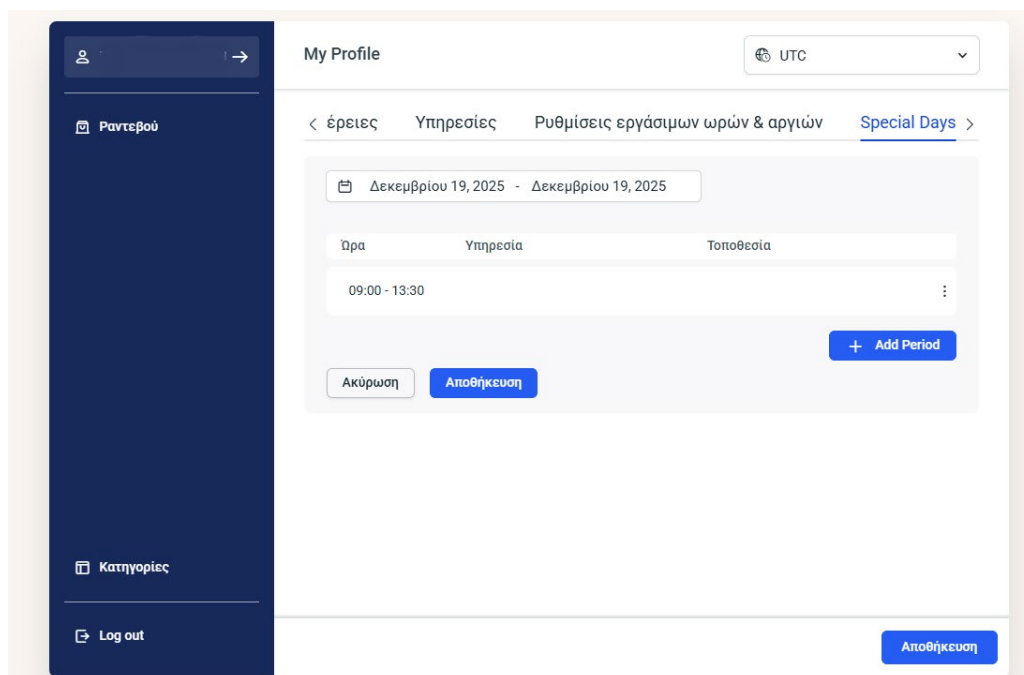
Ραντεβού

Κατηγορίες

Log out

My Profile

UTC

έρειες Υπηρεσίες Ρυθμίσεις εργάσιμων ωρών & αργιών Special Days

Δεκεμβρίου 19, 2025 - Δεκεμβρίου 19, 2025

| Ώρα | Υπηρεσία | Τοποθεσία |
|---|---|---|
| 09:00 - 13:30 | | |

Add Period

Ακύρωση Αποθήκευση

Αποθήκευση